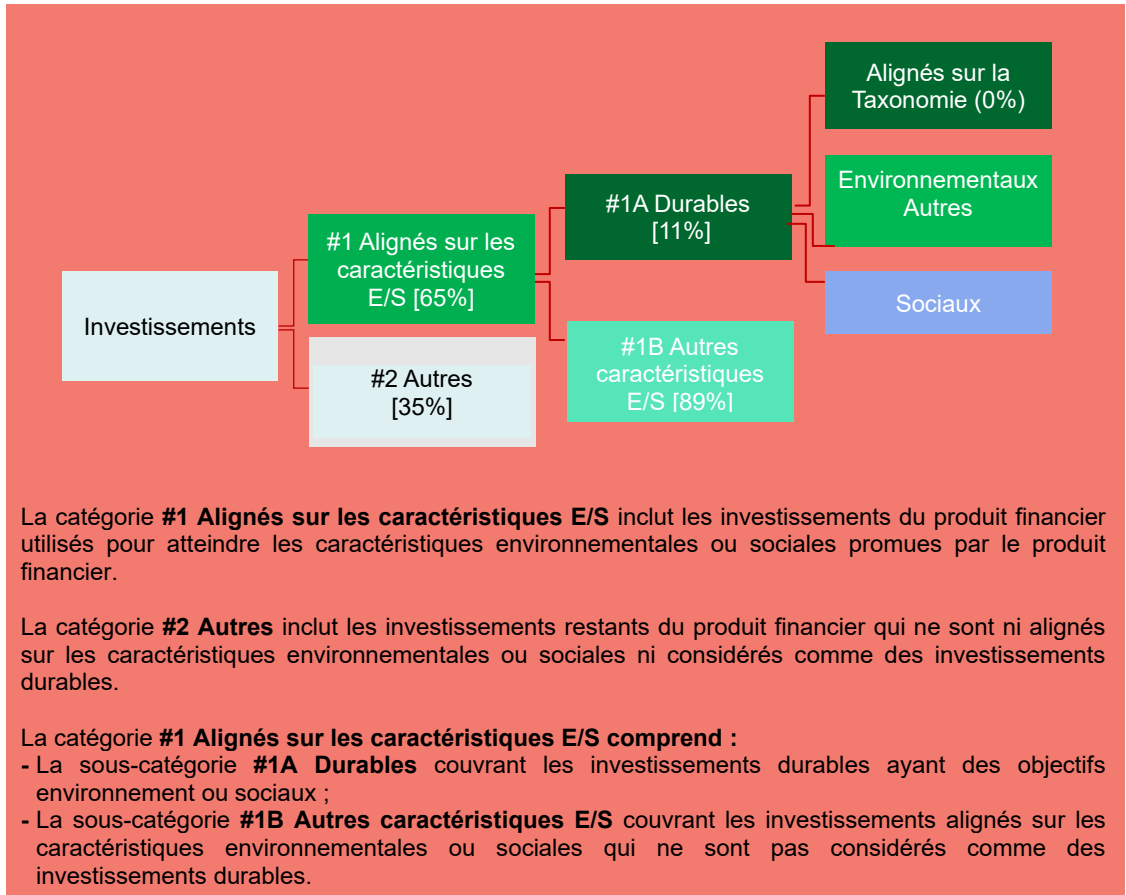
Alignés sur la Taxonomie (0%)

Environnementaux Autres

#1A Durables [11%]

Sociaux

#1 Alignés sur les caractéristiques E/S [65%]

Investissements

#2 Autres [35%]

#1B Autres caractéristiques E/S [89%]

La catégorie **#1 Alignés sur les caractéristiques E/S** inclut les investissements du produit financier utilisés pour atteindre les caractéristiques environnementales ou sociales promues par le produit financier.

La catégorie **#2 Autres** inclut les investissements restants du produit financier qui ne sont ni alignés sur les caractéristiques environnementales ou sociales ni considérés comme des investissements durables.

La catégorie **#1 Alignés sur les caractéristiques E/S comprend :**
- La sous-catégorie **#1A Durables** couvrant les investissements durables ayant des objectifs environnement ou sociaux ;
- La sous-catégorie **#1B Autres caractéristiques E/S** couvrant les investissements alignés sur les caractéristiques environnementales ou sociales qui ne sont pas considérés comme des investissements durables.